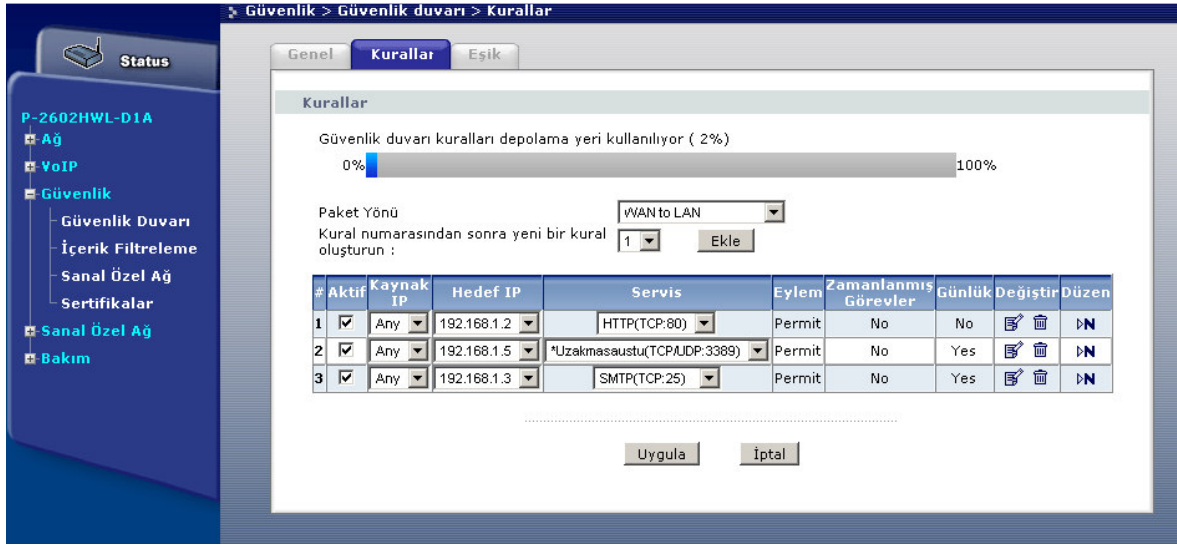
Güvenlik > Güvenlik duvarı > Kurallar

Status

P-2602HWL-D1A
Ağ
VoIP
Güvenlik
Güvenlik Duvarı
İçerik Filtreleme
Sanal Özel Ağ
Sertifikalar
Sanal Özel Ağ
Bakım

Genel | Kurallar | Eşik

Kurallar

Güvenlik duvarı kuralları depolama yeri kullanılıyor ( 2%)

0% 100%

Paket Yönü WAN to LAN

Kural numarasından sonra yeni bir kural oluşturun : 1 Ekle

| # | Aktif | Kaynak IP | Hedef IP | Servis | Eylem | Zamanlanmış Görevler | Günlük | Değiştir | Düzen |
|---|---|---|---|---|---|---|---|---|---|
| 1 | ☑ | Any | 192.168.1.2 | HTTP(TCP:80) | Permit | No | No | | N |
| 2 | ☑ | Any | 192.168.1.5 | *Uzakmasaustu(TCP/UDP:3389) | Permit | No | Yes | | N |
| 3 | ☑ | Any | 192.168.1.3 | SMTP(TCP:25) | Permit | No | Yes | | N |

Uygula İptal